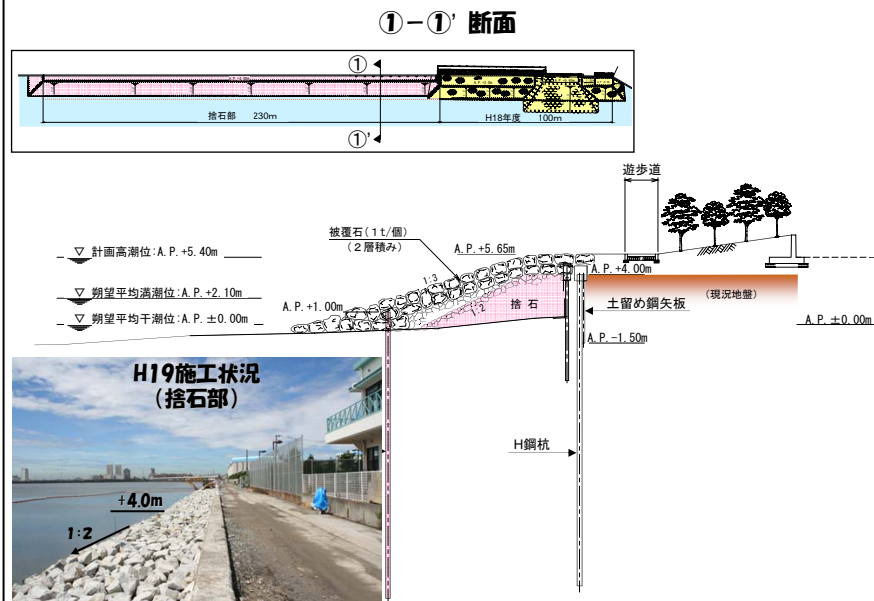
①－①' 断面

①

捨石部　230m

H18年度　100m

①'

遊歩道

被覆石（1t/個）
（2層積み）

A.P.+5.65m

A.P.+4.00m

▽ 計画高潮位：A.P.+5.40m

▽ 朔望平均満潮位：A.P.+2.10m

▽ 朔望平均干潮位：A.P.±0.00m

A.P.+1.00m

1:3

1:2

捨 石

土留め鋼矢板

（現況地盤）

A.P.±0.00m

A.P.-1.50m

H19施工状況
（捨石部）

+4.0m

1:2

H鋼杭